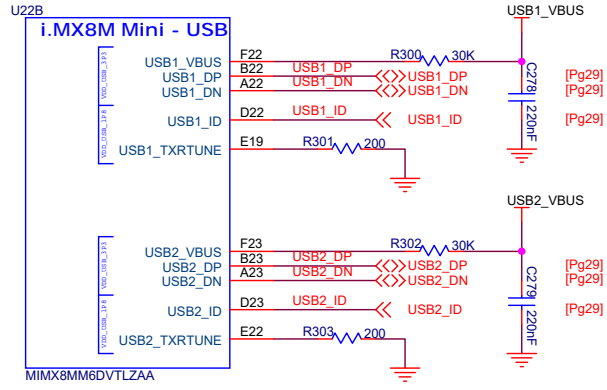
U22B

i.MX8M Mini - USB

VDD_USB_3P3

USB1_VBUS F22
USB1_DP B22
USB1_DN A22

VDD_USB_1P8

USB1_ID D22

USB1_TXRTUNE E19

VDD_USB_3P3

USB2_VBUS F23
USB2_DP B23
USB2_DN A23

VDD_USB_1P8

USB2_ID D23

USB2_TXRTUNE E22

MIMX8MM6DVTLZAA

USB1_VBUS

R300 30K

USB1_DP
USB1_DN
USB1_DP [Pg29]
USB1_DN [Pg29]

C278
220nF

USB1_ID
USB1_ID [Pg29]

R301 200

USB2_VBUS

R302 30K

USB2_DP
USB2_DN
USB2_DP [Pg29]
USB2_DN [Pg29]

C279
220nF

USB2_ID
USB2_ID [Pg29]

R303 200